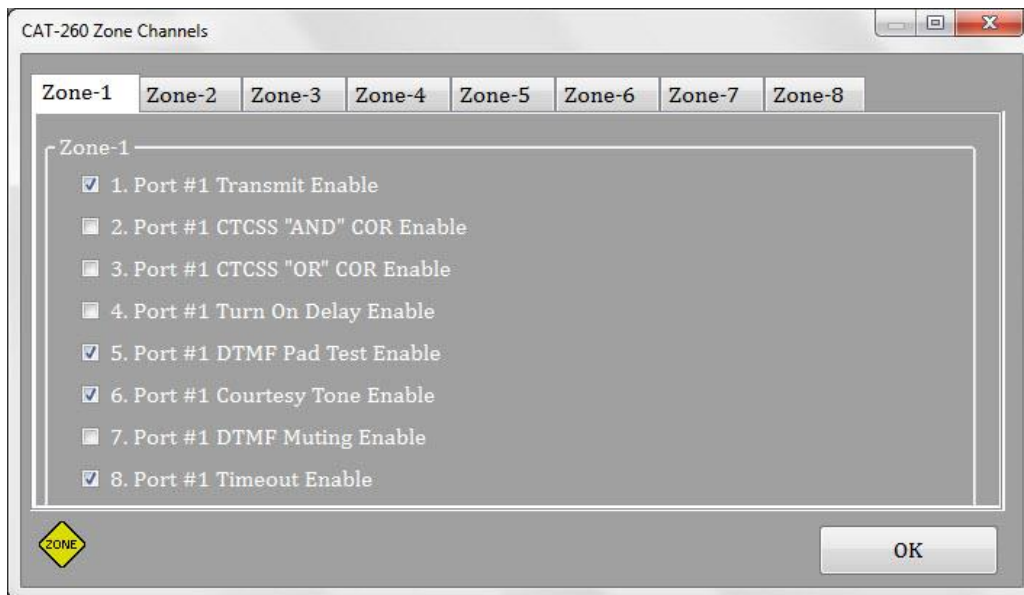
CAT-260 Zone Channels

Zone-1
Zone-2
Zone-3
Zone-4
Zone-5
Zone-6
Zone-7
Zone-8

Zone-1

1. Port #1 Transmit Enable
2. Port #1 CTCSS "AND" COR Enable
3. Port #1 CTCSS "OR" COR Enable
4. Port #1 Turn On Delay Enable
5. Port #1 DTMF Pad Test Enable
6. Port #1 Courtesy Tone Enable
7. Port #1 DTMF Muting Enable
8. Port #1 Timeout Enable

ZONE

OK